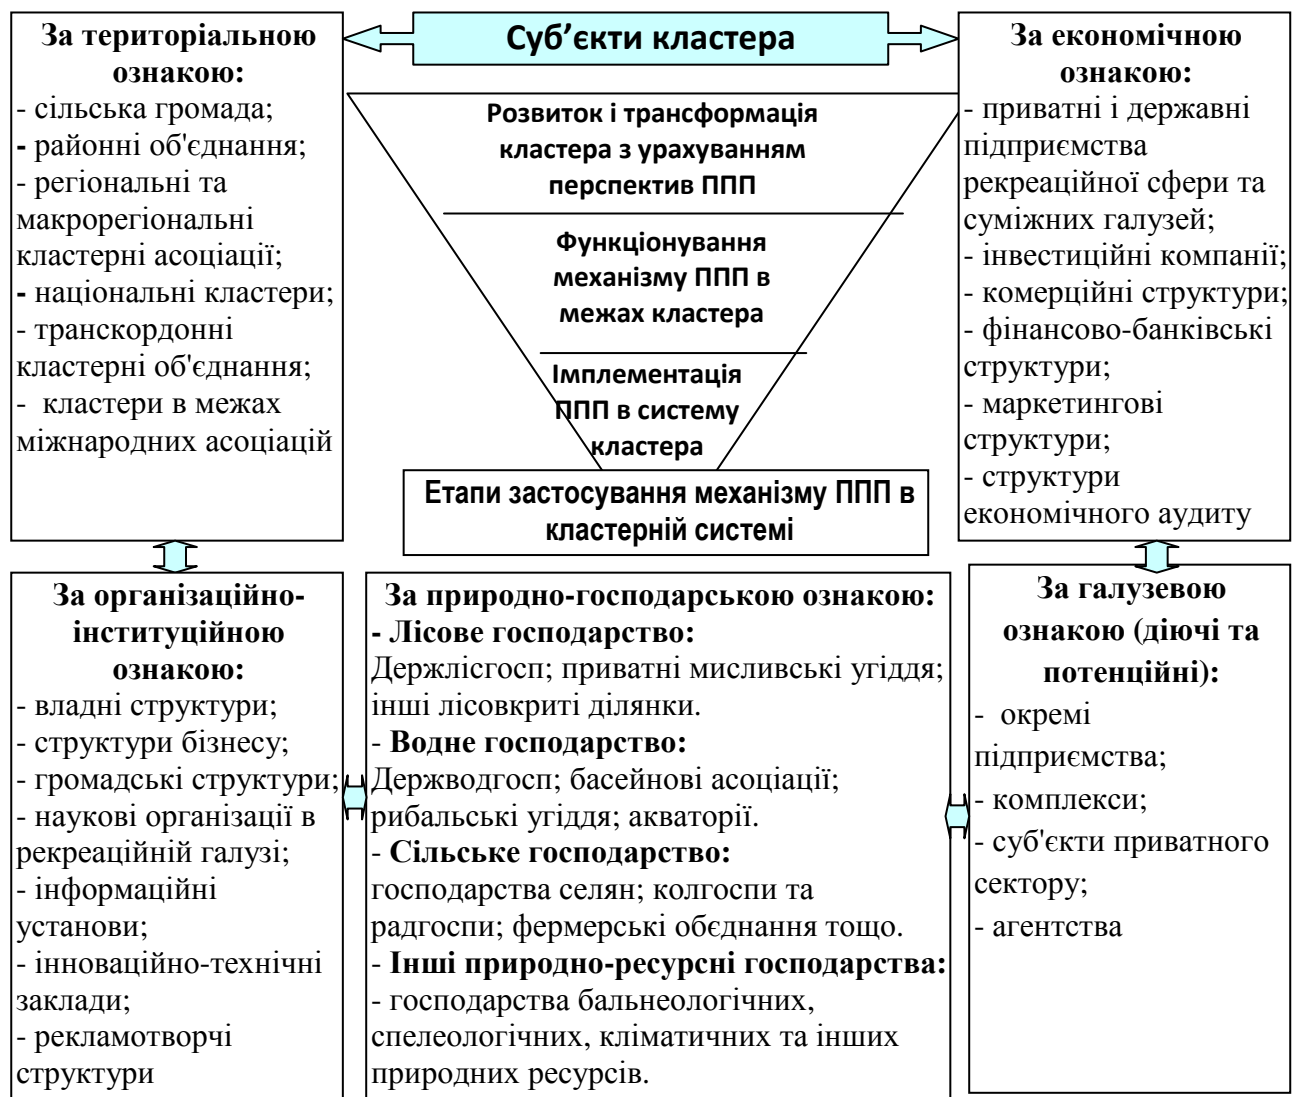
Суб'єкти кластера

За територіальною ознакою:
- сільська громада;
- районні об'єднання;
- регіональні та макрорегіональні кластерні асоціації;
- національні кластери;
- транскордонні кластерні об'єднання;
- кластери в межах міжнародних асоціацій

Розвиток і трансформація кластера з урахуванням перспектив ППП

Функціонування механізму ППП в межах кластера

Імплементація ППП в систему кластера

Етапи застосування механізму ППП в кластерній системі

За економічною ознакою:
- приватні і державні підприємства рекреаційної сфери та суміжних галузей;
- інвестиційні компанії;
- комерційні структури;
- фінансово-банківські структури;
- маркетингові структури;
- структури економічного аудиту

За організаційно-інституційною ознакою:
- владні структури;
- структури бізнесу;
- громадські структури;
- наукові організації в рекреаційній галузі;
- інформаційні установи;
- інноваційно-технічні заклади;
- рекламотворчі структури

За природно-господарською ознакою:
- Лісове господарство:
Держлісгосп; приватні мисливські угіддя; інші лісовкриті ділянки.
- Водне господарство:
Держводгосп; басейнові асоціації; рибальські угіддя; акваторії.
- Сільське господарство:
господарства селян; колгоспи та радгоспи; фермерські обєднання тощо.
- Інші природно-ресурсні господарства:
- господарства бальнеологічних, спелеологічних, кліматичних та інших природних ресурсів.

За галузевою ознакою (діючі та потенційні):
- окремі підприємства;
- комплекси;
- суб'єкти приватного сектору;
- агентства